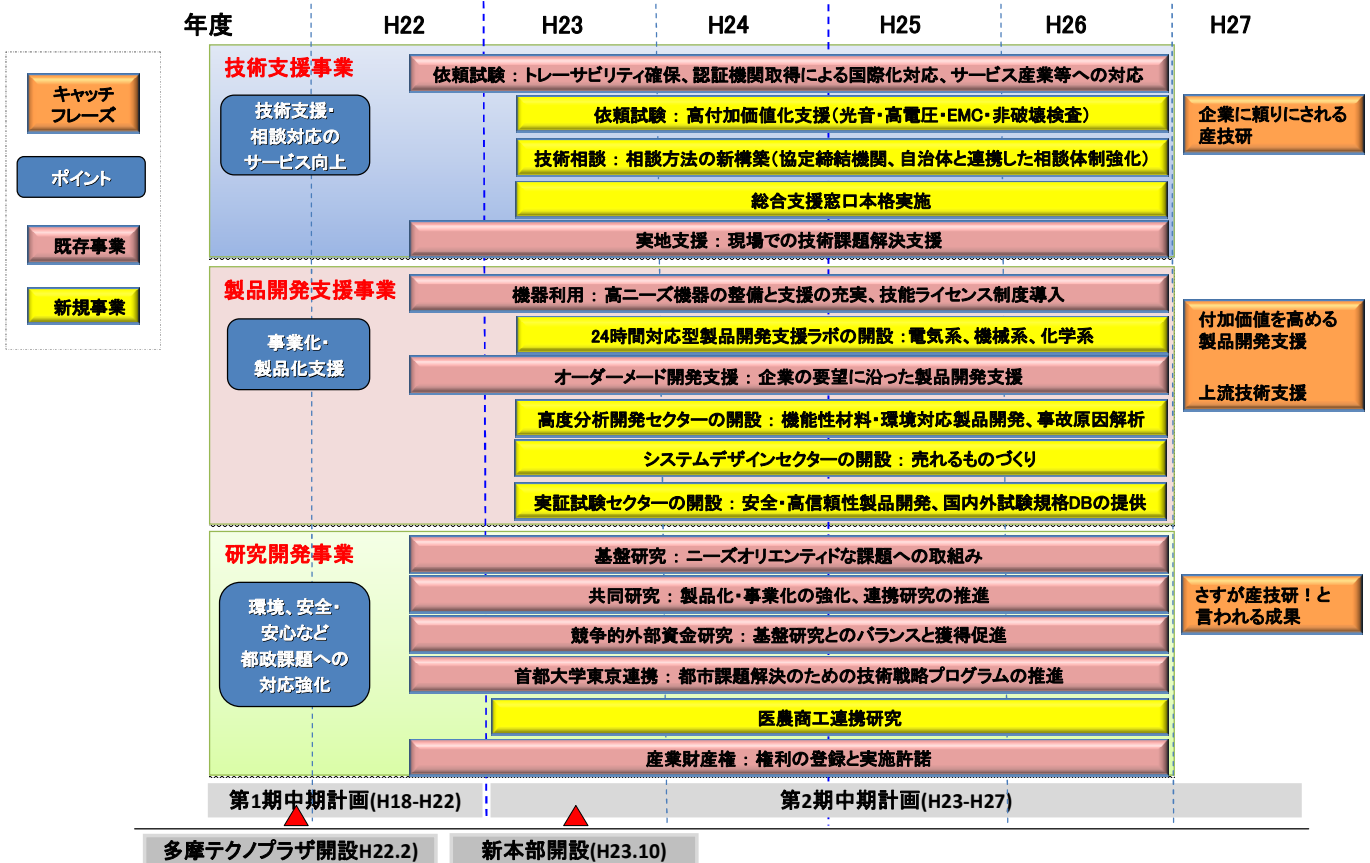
年度 H22 H23 H24 H25 H26 H27

キャッチフレーズ

ポイント

既存事業

新規事業

技術支援事業

技術支援・相談対応のサービス向上

依頼試験：トレーサビリティ確保、認証機関取得による国際化対応、サービス産業等への対応

依頼試験：高付加価値化支援（光音・高電圧・EMC・非破壊検査）

技術相談：相談方法の新構築（協定締結機関、自治体と連携した相談体制強化）

総合支援窓口本格実施

実地支援：現場での技術課題解決支援

企業に頼りにされる産技研

製品開発支援事業

事業化・製品化支援

機器利用：高ニーズ機器の整備と支援の充実、技能ライセンス制度導入

24時間対応型製品開発支援ラボの開設：電気系、機械系、化学系

オーダーメード開発支援：企業の要望に沿った製品開発支援

高度分析開発セクターの開設：機能性材料・環境対応製品開発、事故原因解析

システムデザインセクターの開設：売れるものづくり

実証試験セクターの開設：安全・高信頼性製品開発、国内外試験規格DBの提供

付加価値を高める製品開発支援

上流技術支援

研究開発事業

環境、安全・安心など都政課題への対応強化

基盤研究：ニーズオリエンティドな課題への取組み

共同研究：製品化・事業化の強化、連携研究の推進

競争的外部資金研究：基盤研究とのバランスと獲得促進

首都大学東京連携：都市課題解決のための技術戦略プログラムの推進

医農商工連携研究

産業財産権：権利の登録と実施許諾

さすが産技研！と言われる成果

第1期中期計画(H18-H22)

第2期中期計画(H23-H27)

多摩テクノプラザ開設H22.2)

新本部開設(H23.10)